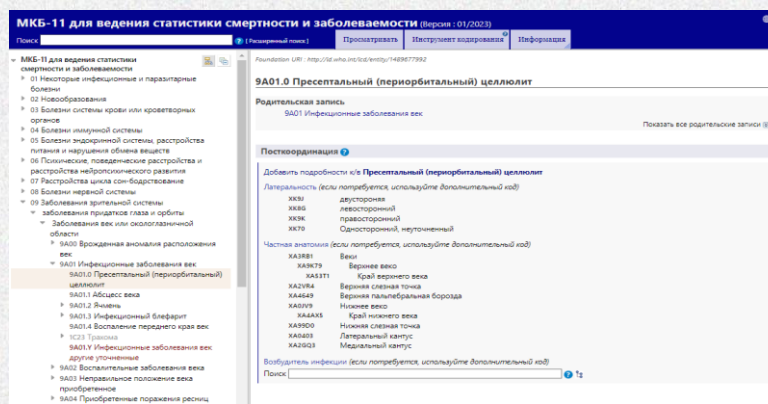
МКБ-11 для ведения статистики смертности и заболеваемости (Версия : 01/2023)

Поиск [Расширенный поиск]

Просматривать Инструмент кодирования Информация

МКБ-11 для ведения статистики смертности и заболеваемости
01 Некоторые инфекционные и паразитарные болезни
02 Новообразования
03 Болезни системы крови или кроветворных органов
04 Болезни иммунной системы
05 Болезни эндокринной системы, расстройства питания и нарушения обмена веществ
06 Психические, поведенческие расстройства и расстройства нейропсихического развития
07 Расстройства цикла сон-бодрствование
08 Болезни нервной системы
09 Заболевания зрительной системы
заболевания придатков глаза и орбиты
Заболевания век или окологлазничной области
9A00 Врожденная аномалия расположения век
9A01 Инфекционные заболевания век
9A01.0 Пресептальный (периорбитальный) целлюлит
9A01.1 Абсцесс века
9A01.2 Ячмень
9A01.3 Инфекционный блефарит
9A01.4 Воспаление переднего края век
1C23 Трахома
9A01.Y Инфекционные заболевания век другие уточненные
9A02 Воспалительные заболевания века
9A03 Неправильное положение века приобретенное
9A04 Приобретенные поражения ресниц

Foundation URI : http://id.who.int/icd/entity/1489677992

9A01.0 Пресептальный (периорбитальный) целлюлит

Родительская запись
9A01 Инфекционные заболевания век
Показать все родительские записи

Посткоординация

Добавить подробности к/в Пресептальный (периорбитальный) целлюлит
Латеральность (если потребуется, используйте дополнительный код)
XK9J двусторонний
XK8G левосторонний
XK9K правосторонний
XK70 Односторонний, неуточненный
Частная анатомия (если потребуется, используйте дополнительный код)
XA3RB1 Веки
XA9KT9 Верхнее веко
XA53T1 Край верхнего века
XA2VR4 Верхняя слезная точка
XA4649 Верхняя пальпебральная борозда
XA0IV9 Нижнее веко
XA4AX5 Край нижнего века
XA99D0 Нижняя слезная точка
XA0403 Латеральный кантус
XA2GQ3 Медиальный кантус
Возбудитель инфекции (если потребуется, используйте дополнительный код)
Поиск